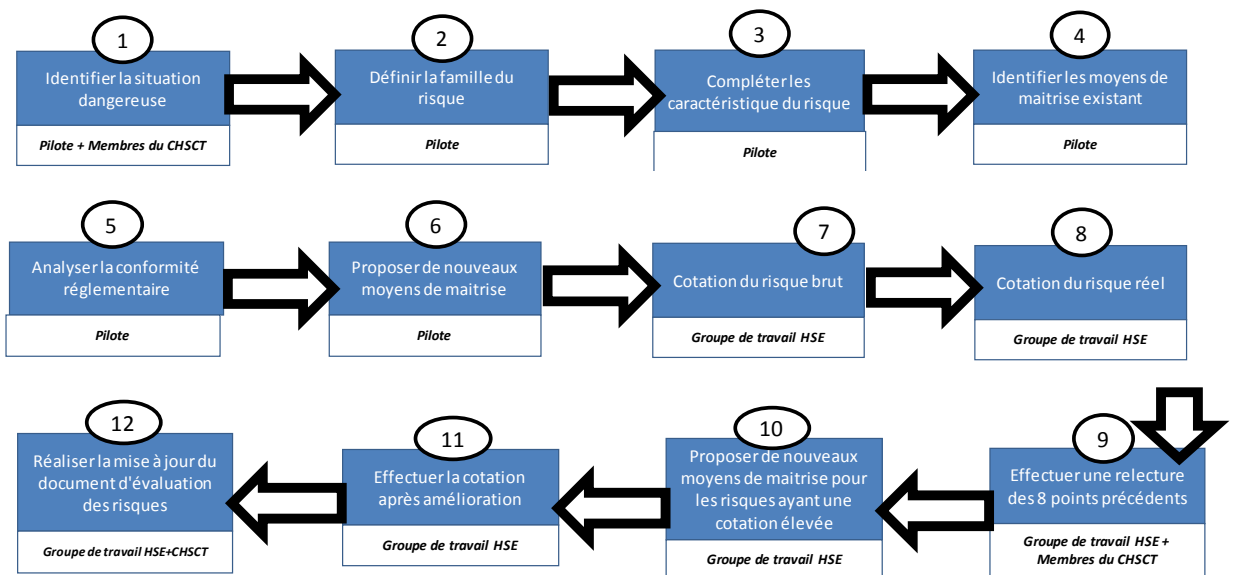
1
Identifier la situation dangereuse
Pilote + Membres du CHSCT

2
Définir la famille du risque
Pilote

3
Compléter les caractéristique du risque
Pilote

4
Identifier les moyens de maitrise existant
Pilote

5
Analyser la conformité réglementaire
Pilote

6
Proposer de nouveaux moyens de maitrise
Pilote

7
Cotation du risque brut
Groupe de travail HSE

8
Cotation du risque réel
Groupe de travail HSE

9
Effectuer une relecture des 8 points précédents
Groupe de travail HSE + Membres du CHSCT

10
Proposer de nouveaux moyens de maitrise pour les risques ayant une cotation élevée
Groupe de travail HSE

11
Effectuer la cotation après amélioration
Groupe de travail HSE

12
Réaliser la mise à jour du document d'évaluation des risques
Groupe de travail HSE+CHSCT